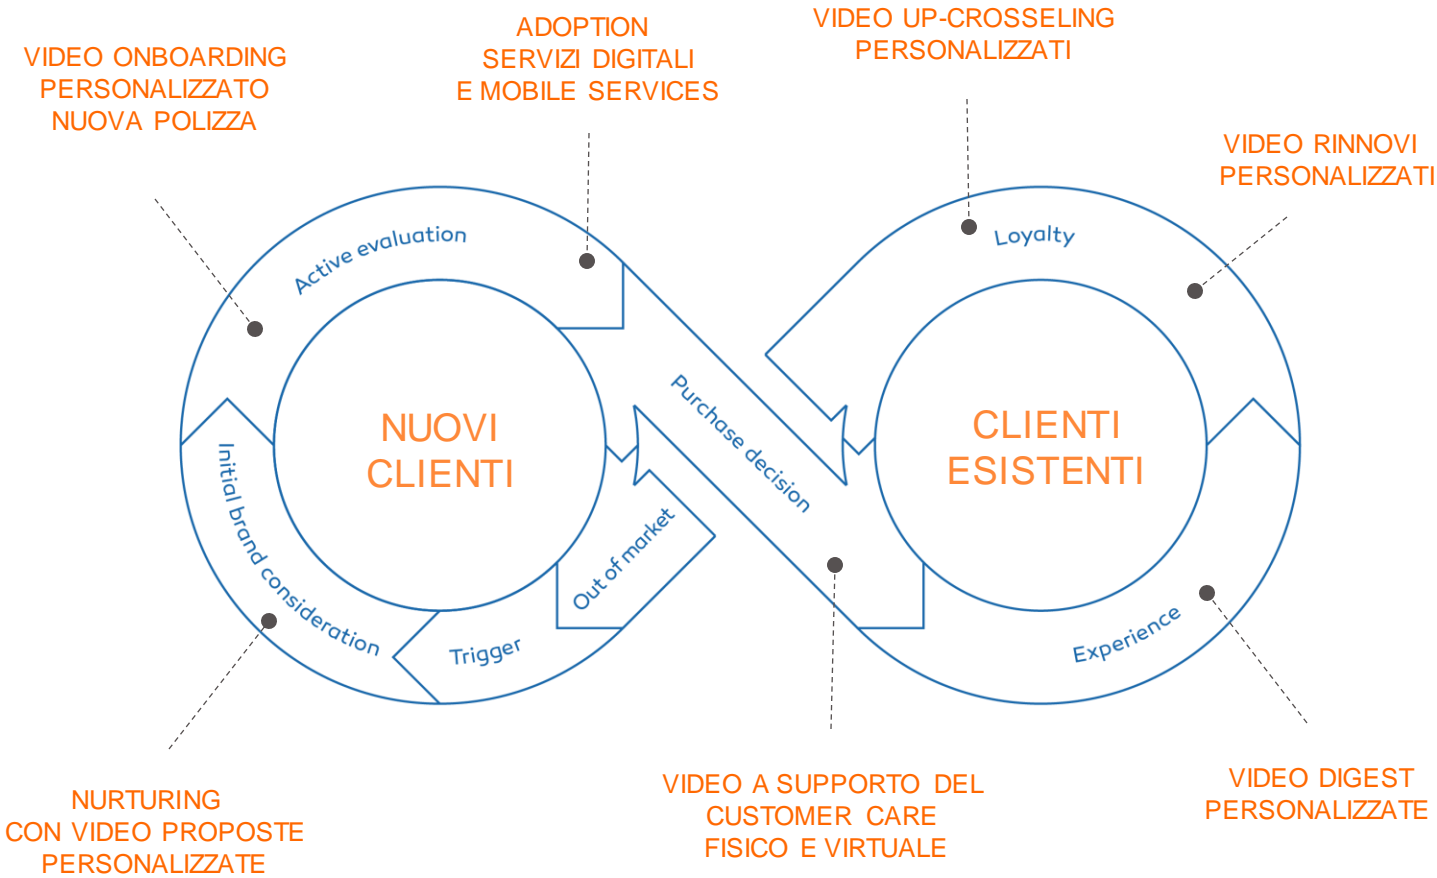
VIDEO ONBOARDING PERSONALIZZATO NUOVA POLIZZA

ADOPTION SERVIZI DIGITALI E MOBILE SERVICES

VIDEO UP-CROSSELING PERSONALIZZATI

VIDEO RINNOVI PERSONALIZZATI

Active evaluation

Loyalty

NUOVI CLIENTI

Purchase decision

CLIENTI ESISTENTI

Initial brand consideration

Out of market

Trigger

Experience

NURTURING CON VIDEO PROPOSTE PERSONALIZZATE

VIDEO A SUPPORTO DEL CUSTOMER CARE FISICO E VIRTUALE

VIDEO DIGEST PERSONALIZZATE